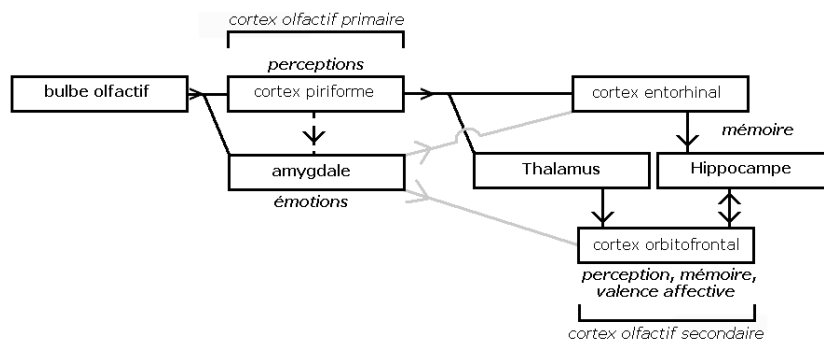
cortex olfactif primaire

perceptions

bulbe olfactif

cortex piriforme

cortex entorhinal

mémoire

amygdale

Thalamus

Hippocampe

émotions

cortex orbitofrontal

perception, mémoire, valence affective

cortex olfactif secondaire